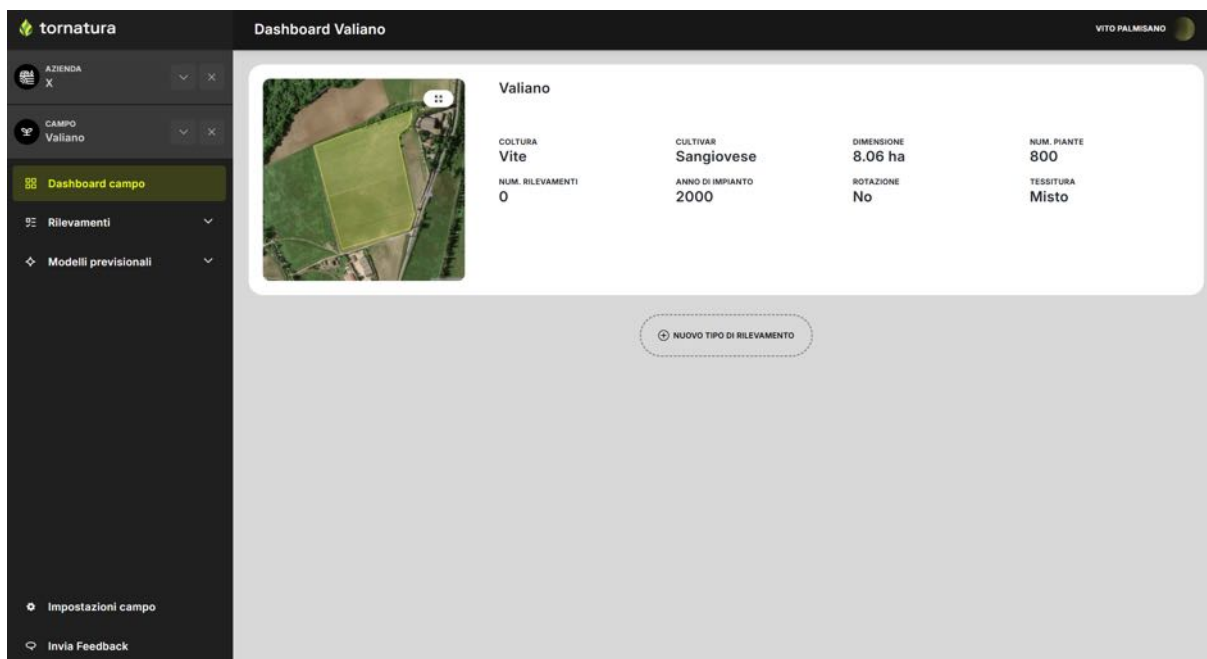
tornatura

Dashboard Valiano

VITO PALMISANO

AZIENDA
X

CAMPO
Valiano

Dashboard campo

Rilevamenti

Modelli previsionali

Impostazioni campo

Invia Feedback

Valiano

COLTURA
Vite

CULTIVAR
Sangiovese

DIMENSIONE
8.06 ha

NUM. PIANTE
800

NUM. RILEVAMENTI
0

ANNO DI IMPIANTO
2000

ROTAZIONE
No

TESSITURA
Misto

NUOVO TIPO DI RILEVAMENTO